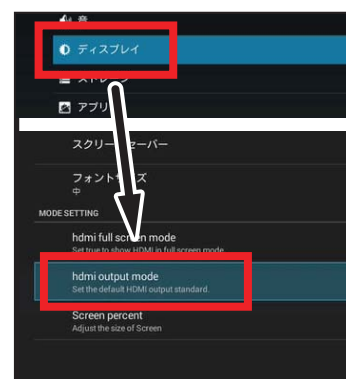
音
ディスプレイ
ストレージ
アプリ

スクリーンセーバー
フォントサイズ
中
MODE SETTING
hdmi full screen mode
Set true to show HDMI in full screen mode
hdmi output mode
Set the default HDMI output standard.
Screen percent
Adjust the size of Screen